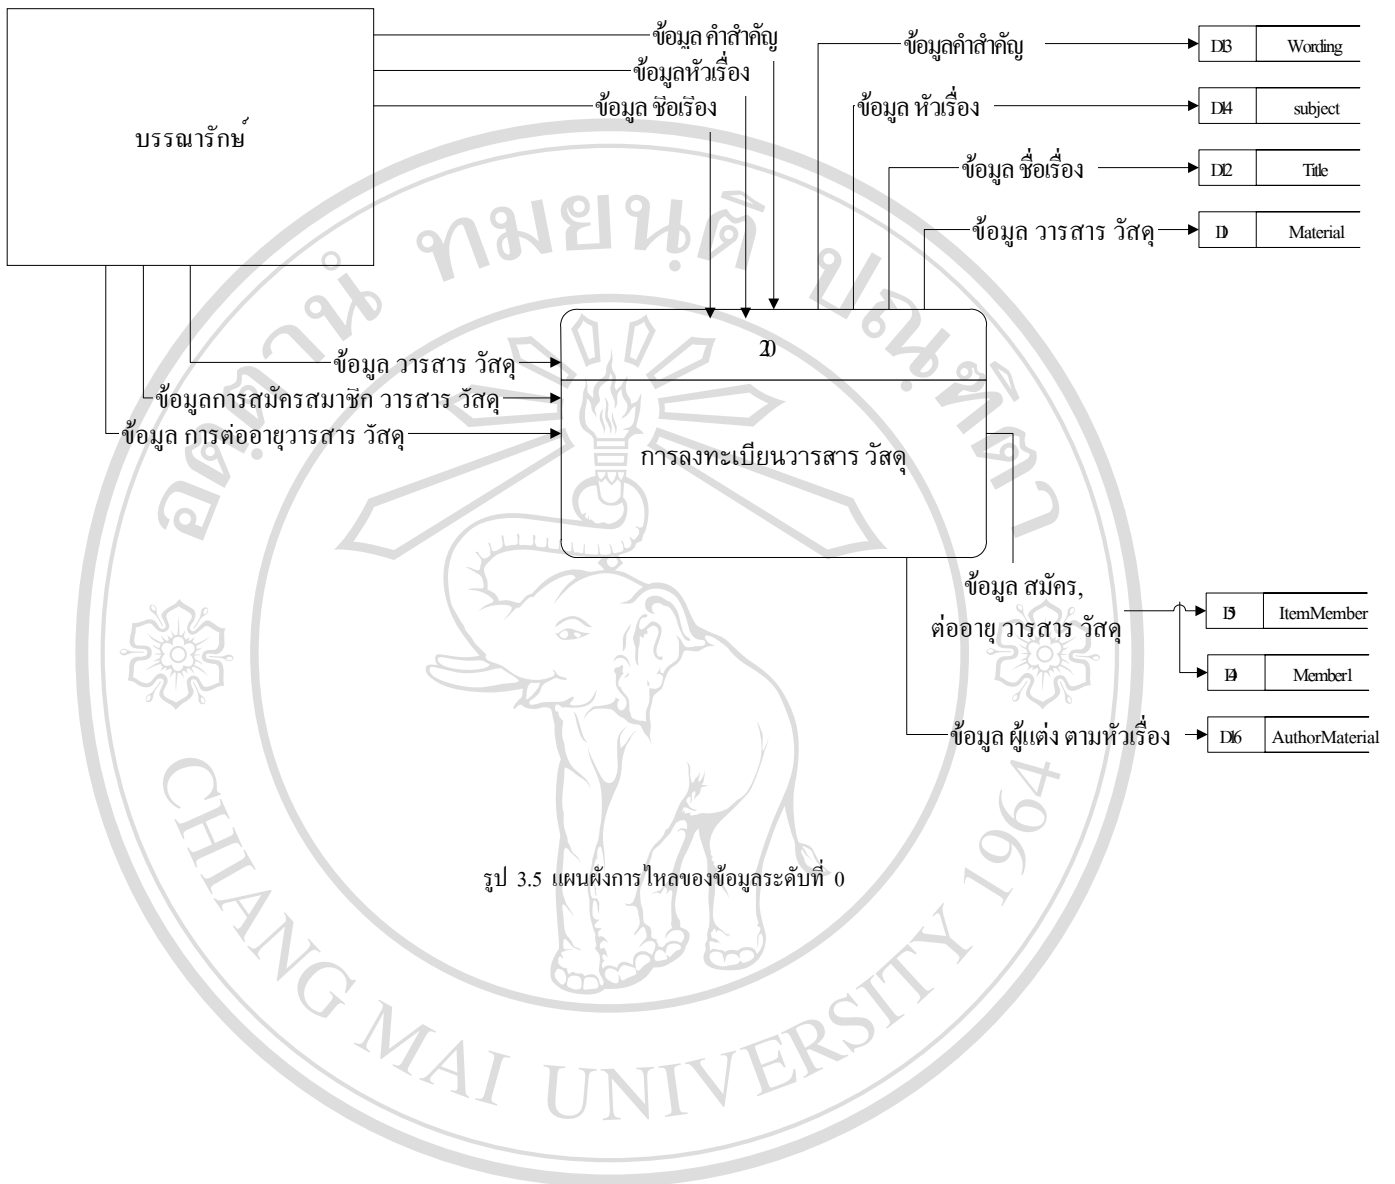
บรรณารักษ์

ข้อมูล คำสำคัญ

ข้อมูลหัวเรื่อง

ข้อมูล ชื่อเรื่อง

ข้อมูลคำสำคัญ

D13 | Wording

ข้อมูล หัวเรื่อง

D14 | subject

ข้อมูล ชื่อเรื่อง

D12 | Title

ข้อมูล วารสาร วัสดุ

D1 | Material

2.0

ข้อมูล วารสาร วัสดุ

ข้อมูลการสมัครสมาชิก วารสาร วัสดุ

ข้อมูล การต่ออายุวารสาร วัสดุ

การลงทะเบียนวารสาร วัสดุ

ข้อมูล สมัคร, ต่ออายุ วารสาร วัสดุ

D5 | ItemMember

D4 | Member1

ข้อมูล ผู้แต่ง ตามหัวเรื่อง

D16 | AuthorMaterial

รูป 3.5 แผนผังการไหลของข้อมูลระดับที่ 0

CHIANG MAI UNIVERSITY 1964